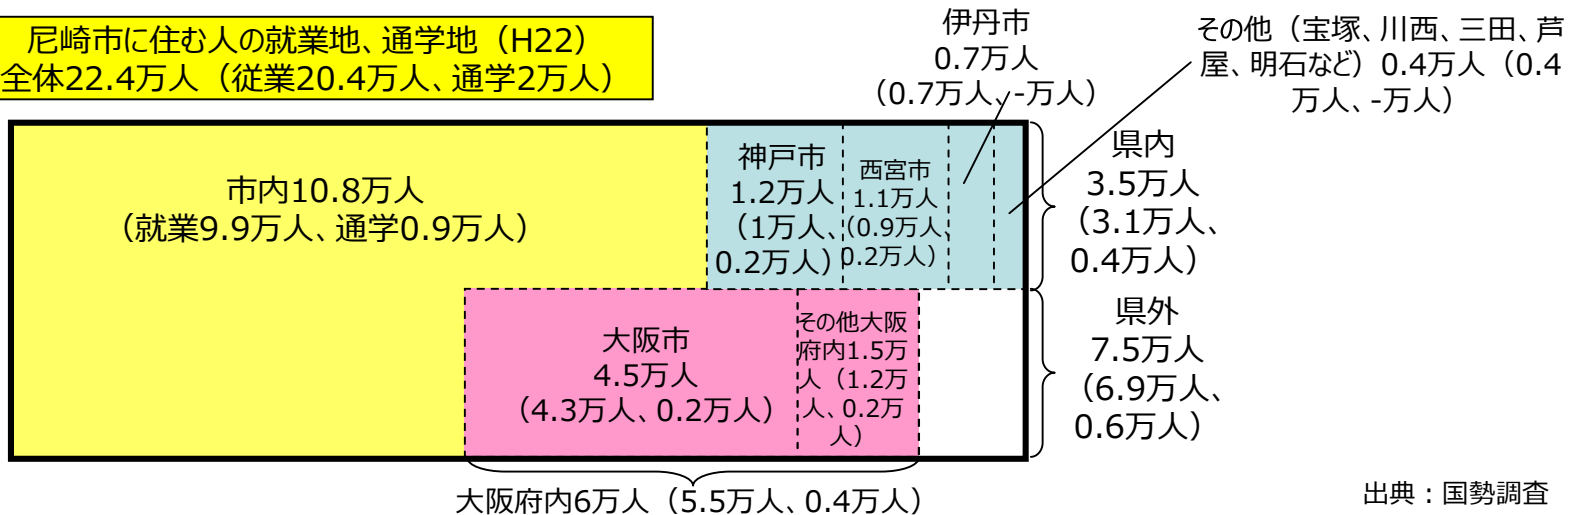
尼崎市に住む人の就業地、通学地（H22）
全体22.4万人（従業20.4万人、通学2万人）

伊丹市
0.7万人
（0.7万人、-万人）

その他（宝塚、川西、三田、芦屋、明石など）0.4万人（0.4万人、-万人）

市内10.8万人
（就業9.9万人、通学0.9万人）

神戸市
1.2万人
（1万人、0.2万人）

西宮市
1.1万人
（0.9万人、0.2万人）

県内
3.5万人
（3.1万人、0.4万人）

大阪市
4.5万人
（4.3万人、0.2万人）

その他大阪府内1.5万人（1.2万人、0.2万人）

県外
7.5万人
（6.9万人、0.6万人）

大阪府内6万人（5.5万人、0.4万人）

出典：国勢調査